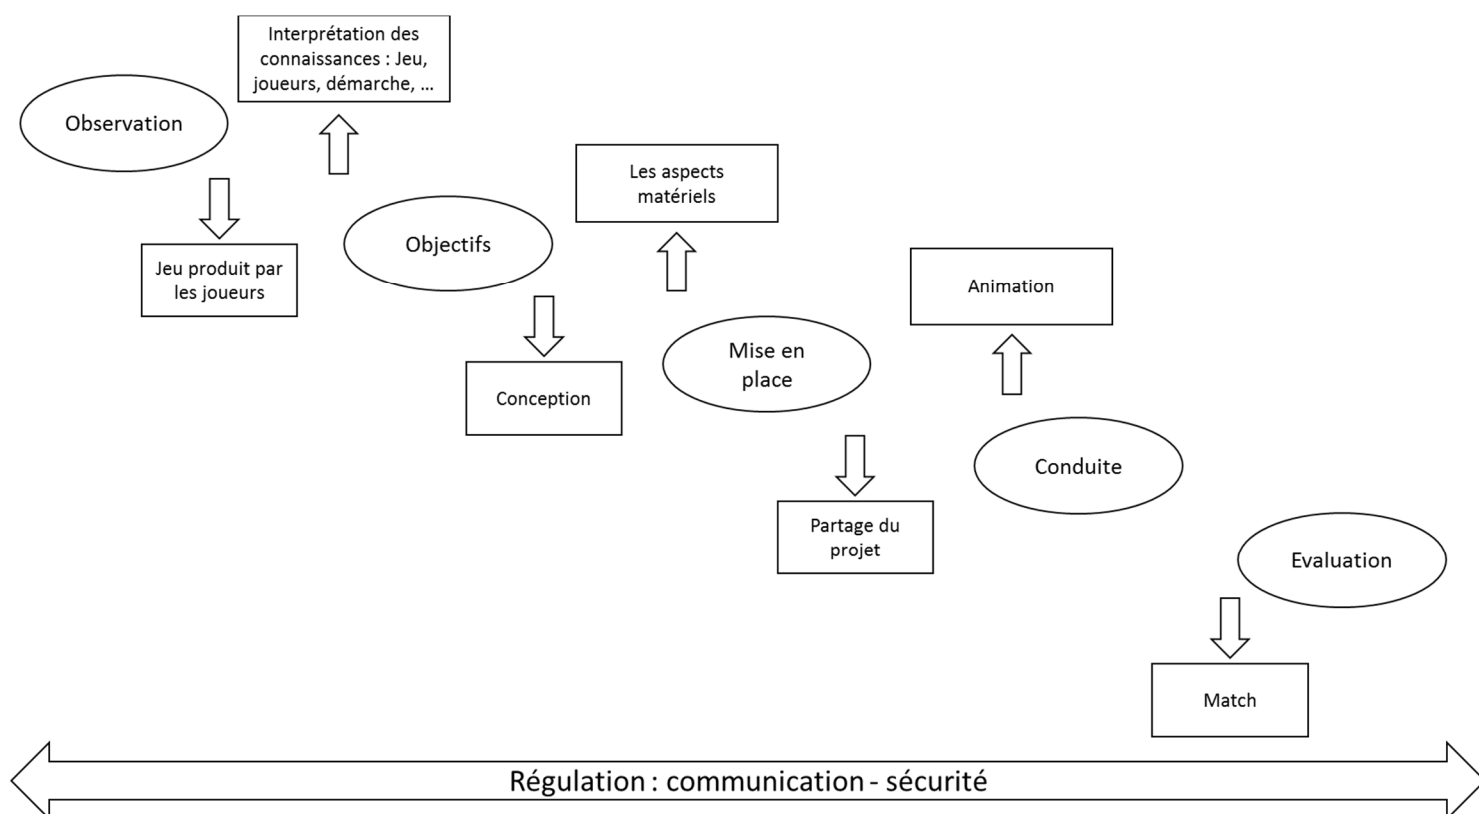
Interprétation des connaissances : Jeu, joueurs, démarche, …

Observation

Jeu produit par les joueurs

Objectifs

Conception

Les aspects matériels

Mise en place

Partage du projet

Animation

Conduite

Evaluation

Match

Régulation : communication - sécurité